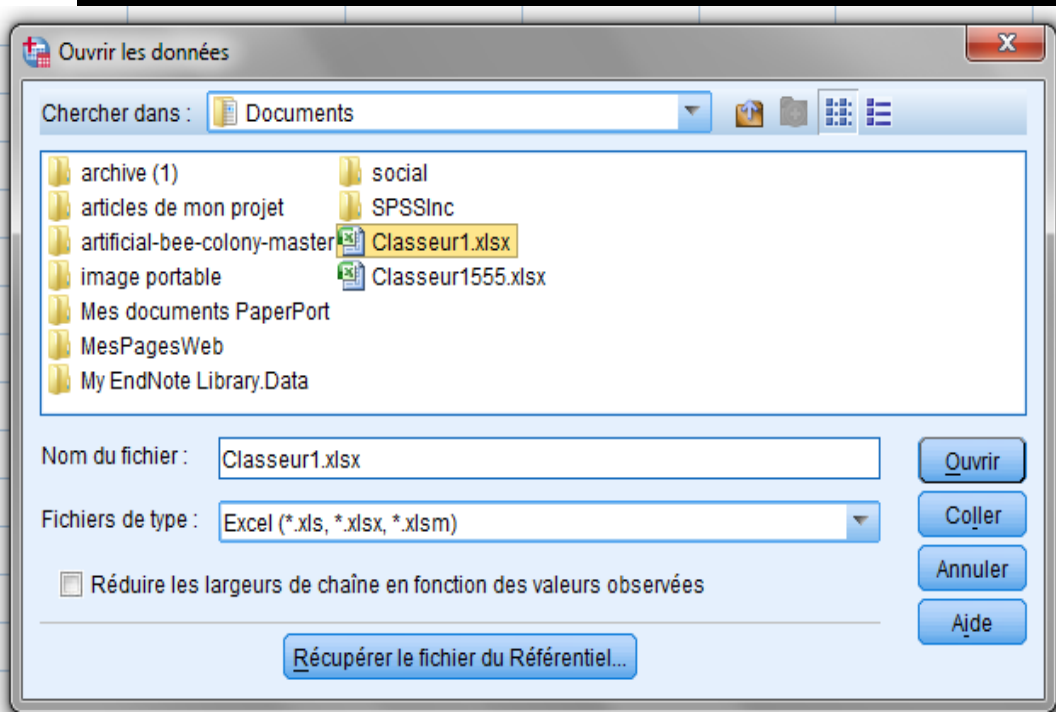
Ouvrir les données

Chercher dans : Documents

archive (1)
articles de mon projet
artificial-bee-colony-master
image portable
Mes documents PaperPort
MesPagesWeb
My EndNote Library.Data

social
SPSSInc
Classeur1.xlsx
Classeur1555.xlsx

Nom du fichier : Classeur1.xlsx

Fichiers de type : Excel (*.xls, *.xlsx, *.xlsm)

Réduire les largeurs de chaîne en fonction des valeurs observées

Récupérer le fichier du Référentiel...

Ouvrir
Coller
Annuler
Aide